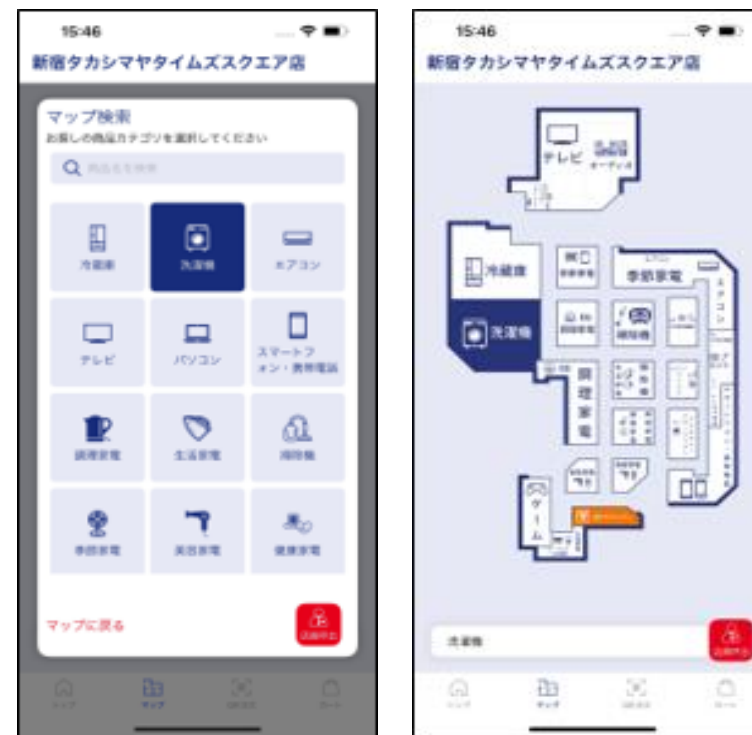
15:46

新宿タカシマヤタイムズスクエア店

マップ検索

お探しの商品カテゴリを選択してください

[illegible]

冷蔵庫

洗濯機

エアコン

テレビ

パソコン

スマートフォン・携帯電話

調理家電

生活家電

掃除機

季節家電

美容家電

健康家電

マップに戻る

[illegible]

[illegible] マップ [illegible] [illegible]

15:46

新宿タカシマヤタイムズスクエア店

テレビ

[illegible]

冷蔵庫

洗濯機

季節家電

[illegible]

調理家電

ゲーム

洗濯機

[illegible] マップ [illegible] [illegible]